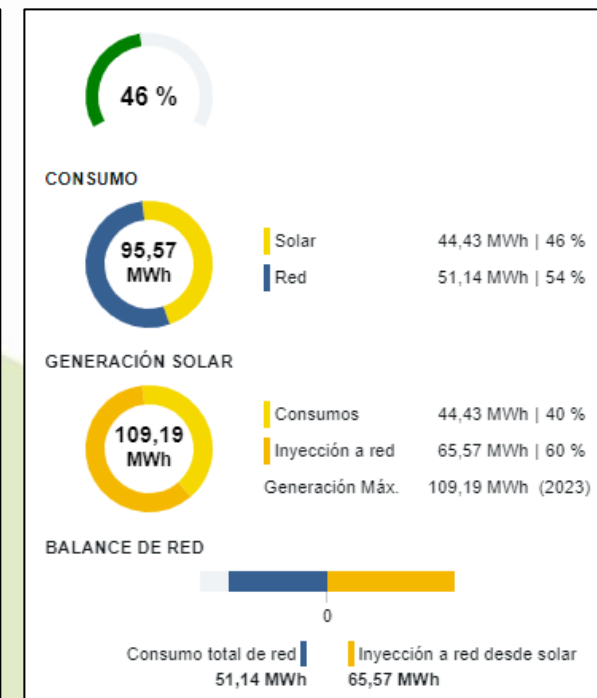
46 %

CONSUMO

95,57 MWh

Solar 44,43 MWh | 46 %

Red 51,14 MWh | 54 %

GENERACIÓN SOLAR

109,19 MWh

Consumos 44,43 MWh | 40 %

Inyección a red 65,57 MWh | 60 %

Generación Máx. 109,19 MWh (2023)

BALANCE DE RED

0

Consumo total de red
51,14 MWh

Inyección a red desde solar
65,57 MWh